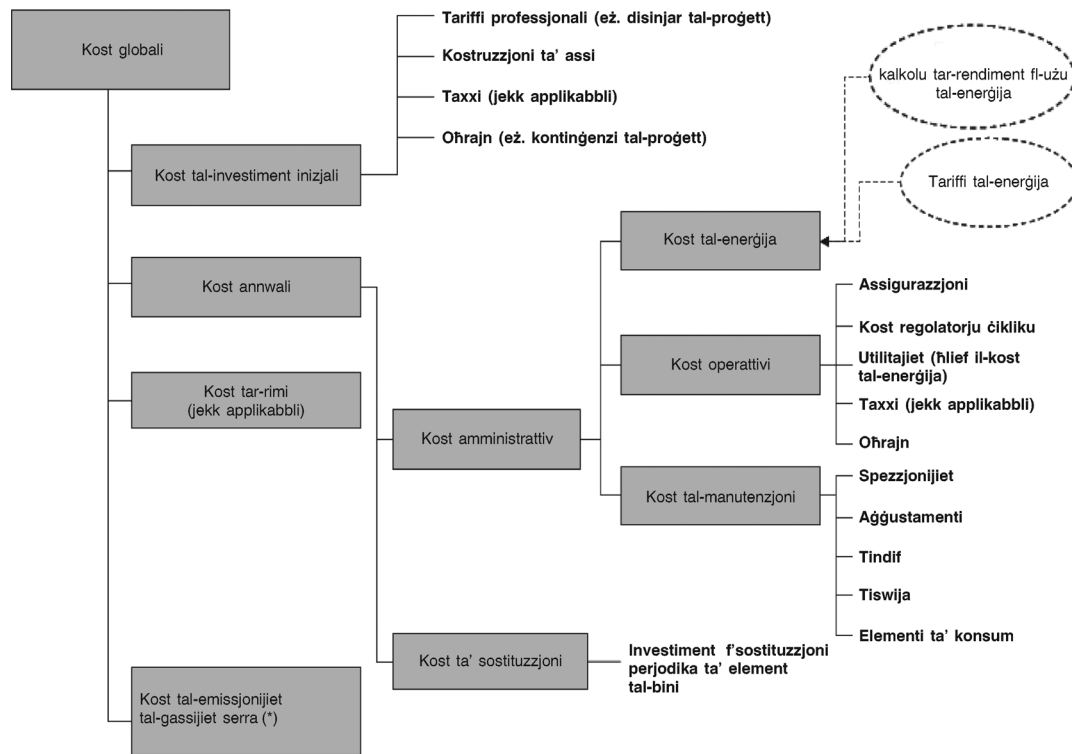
Kost globali

Tariffi professjonali (eż. disinjar tal-proġett)

Kostruzzjoni ta' assi

Taxxi (jekk applikabbli)

Oħrajn (eż. kontinġenzi tal-proġett)

Kost tal-investiment inizjali

kalkolu tar-rendiment fl-użu tal-enerġija

Tariffi tal-enerġija

Kost tal-enerġija

Kost annwali

Assigurazzjoni

Kost regolatorju ċikliku

Kost operattivi

Utilitajiet (ħlief il-kost tal-enerġija)

Kost tar-rimi (jekk applikabbli)

Taxxi (jekk applikabbli)

Kost amministrattiv

Oħrajn

Kost tal-manutenzjoni

Spezzjonijiet

Aġġustamenti

Tindif

Tiswija

Elementi ta' konsum

Kost ta' sostituzzjoni

Investiment f'sostituzzjoni perjodika ta' element tal-bini

Kost tal-emissjonijiet tal-gassijiet serra (*)